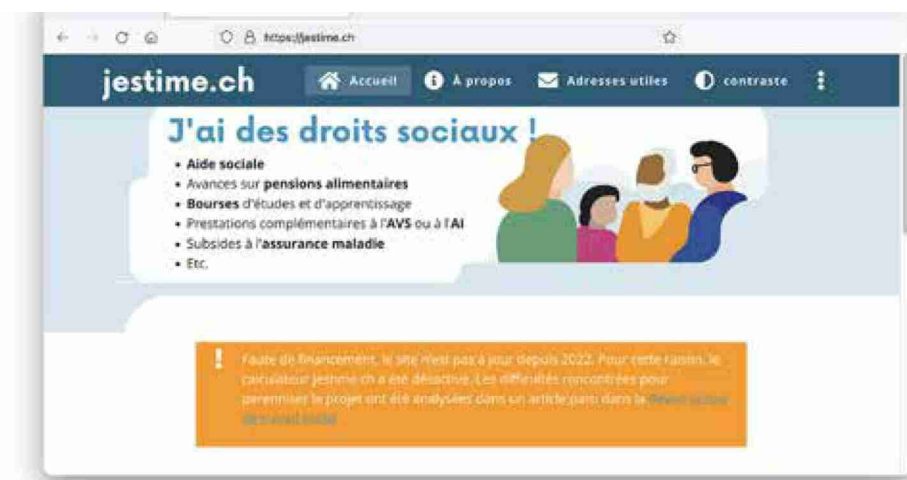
https://jestime.ch

jestime.ch Accueil À propos Adresses utiles contraste

J'ai des droits sociaux !

• Aide sociale
• Avances sur pensions alimentaires
• Bourses d'études et d'apprentissage
• Prestations complémentaires à l'AVS ou à l'AI
• Subsides à l'assurance maladie
• Etc.

Faute de financement, le site n'est pas à jour depuis 2022. Pour cette raison, le calculateur jestime.ch a été désactivé. Les difficultés rencontrées pour pérenniser le projet ont été analysées dans un article paru dans la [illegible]